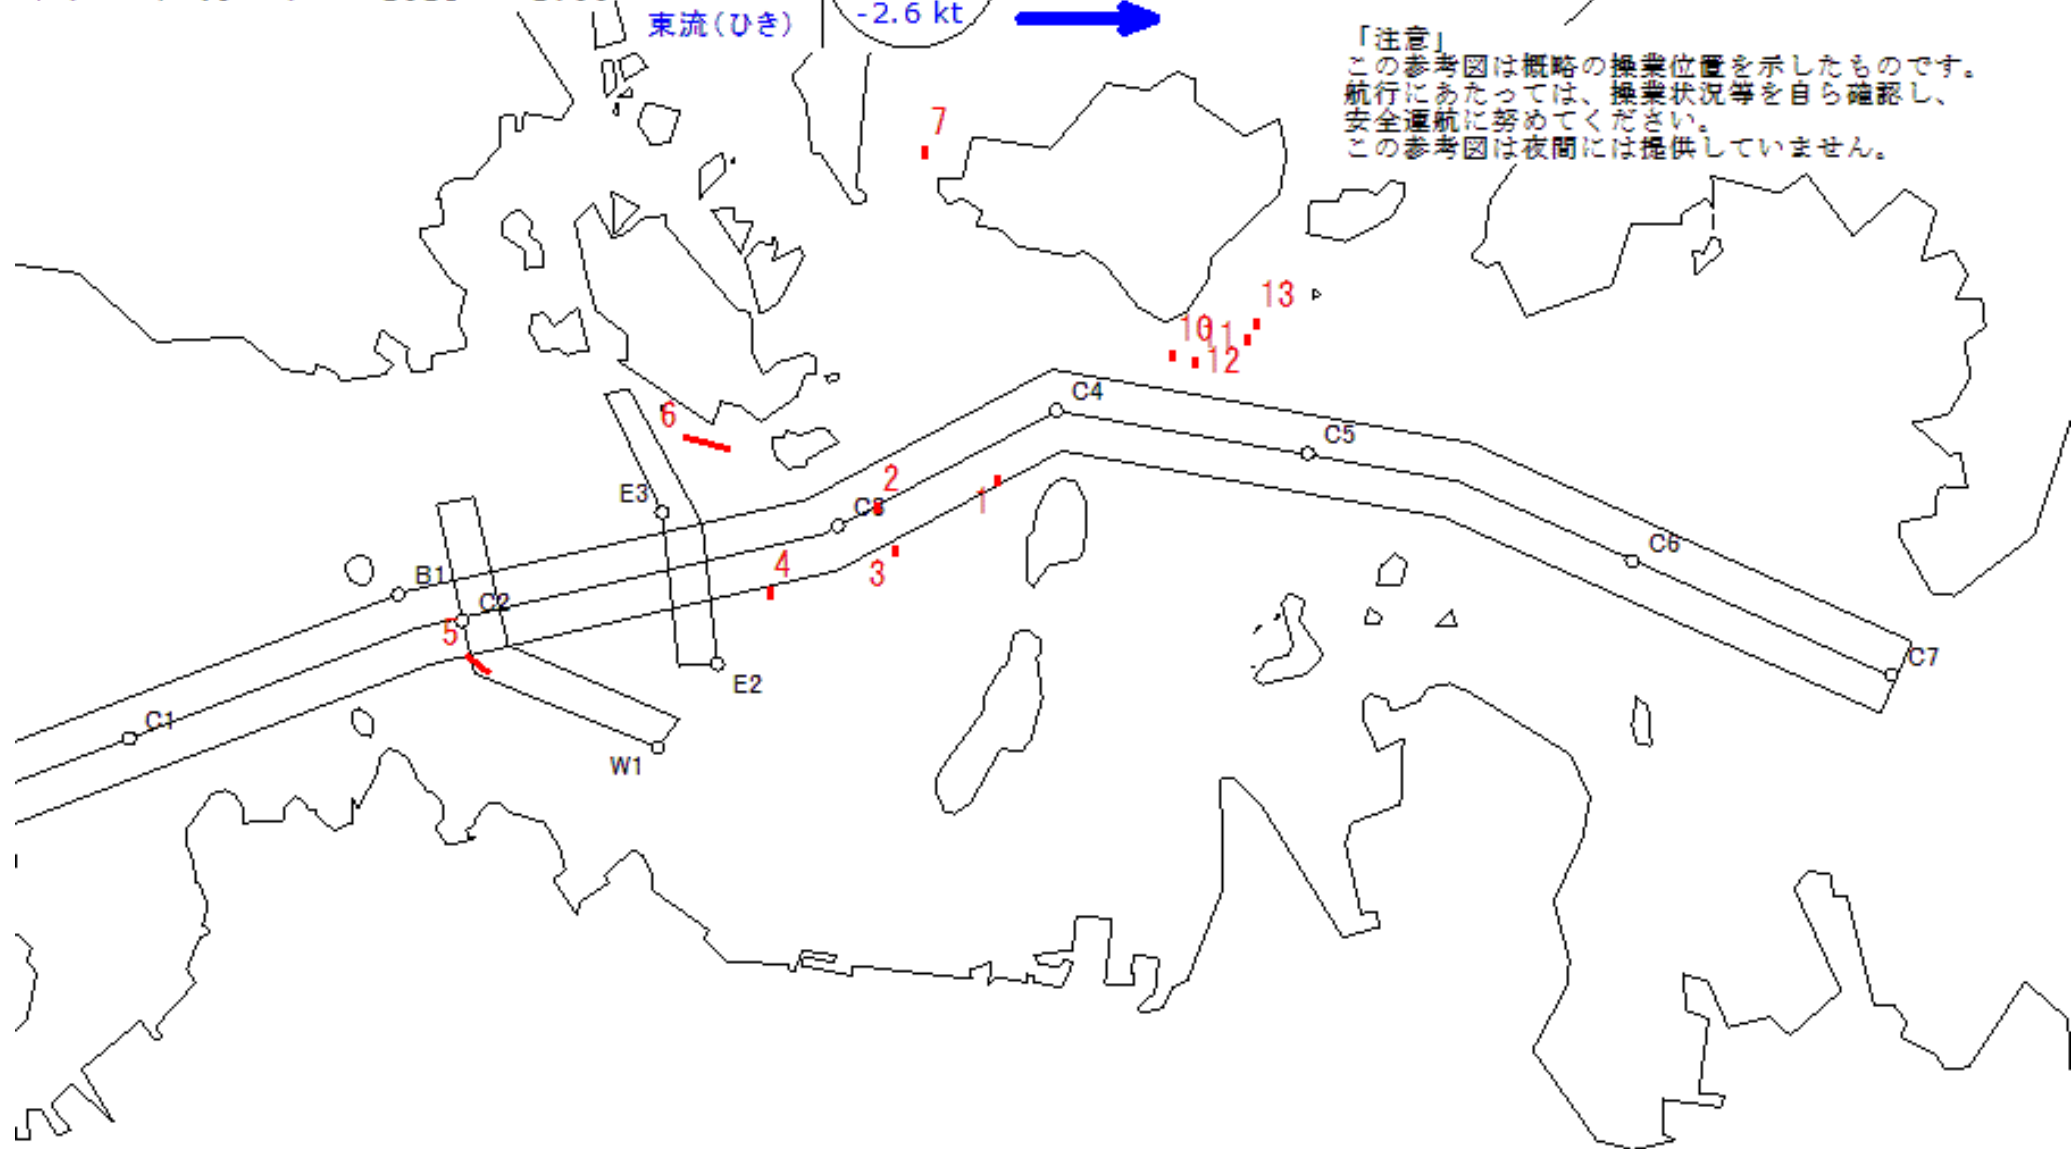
東流(ひき)
-2.6 kt

「注意」
この参考図は概略の操業位置を示したものです。
航行にあたっては、操業状況等を自ら確認し、
安全運航に努めてください。
この参考図は夜間には提供していません。

7
13
10
11
12
C4
6
C5
2
1
E3
C3
4
3
C6
B1
C2
5
E2
C7
C1
W1